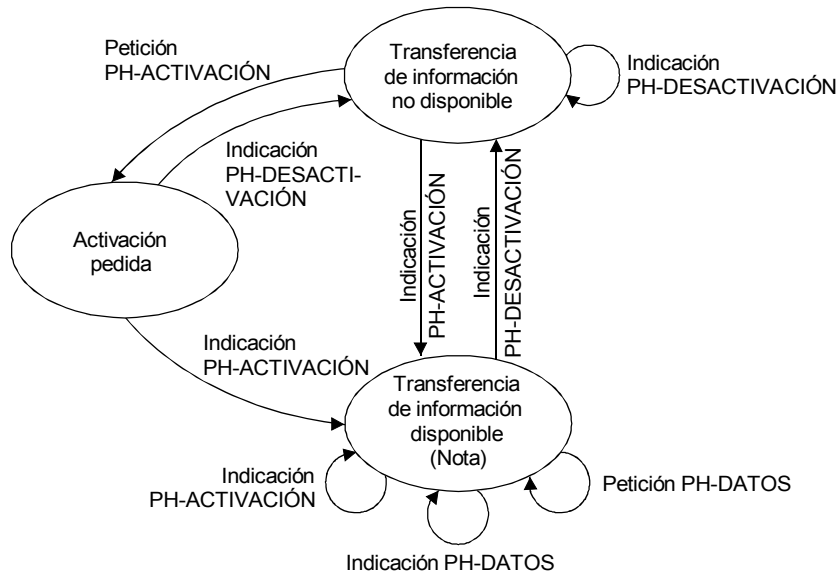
Petición PH-ACTIVACIÓN

Transferencia de información no disponible

Indicación PH-DESACTIVACIÓN

Indicación PH-DESACTIVACIÓN

Activación pedida

Indicación PH-ACTIVACIÓN

Indicación PH-DESACTIVACIÓN

Indicación PH-ACTIVACIÓN

Transferencia de información disponible (Nota)

Indicación PH-ACTIVACIÓN

Petición PH-DATOS

Indicación PH-DATOS